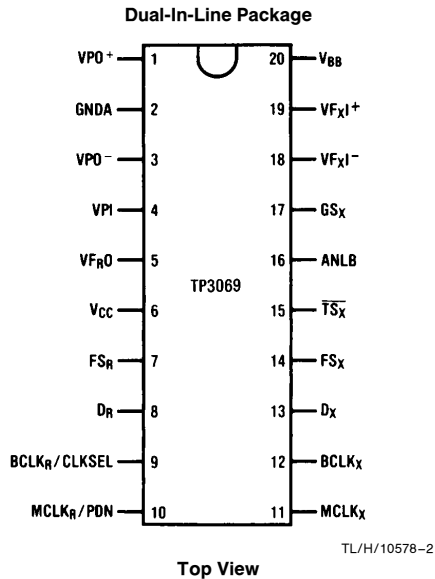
Dual-In-Line Package

VPO$^+$ 1
GNDA 2
VPO$^-$ 3
VPI 4
VF$_R$O 5
V$_{CC}$ 6
FS$_R$ 7
D$_R$ 8
BCLK$_R$/CLKSEL 9
MCLK$_R$/PDN 10

20 V$_{BB}$
19 VF$_X$I$^+$
18 VF$_X$I$^-$
17 GS$_X$
16 ANLB
15 $\overline{TS_X}$
14 FS$_X$
13 D$_X$
12 BCLK$_X$
11 MCLK$_X$

TP3069

TL/H/10578–2

Top View